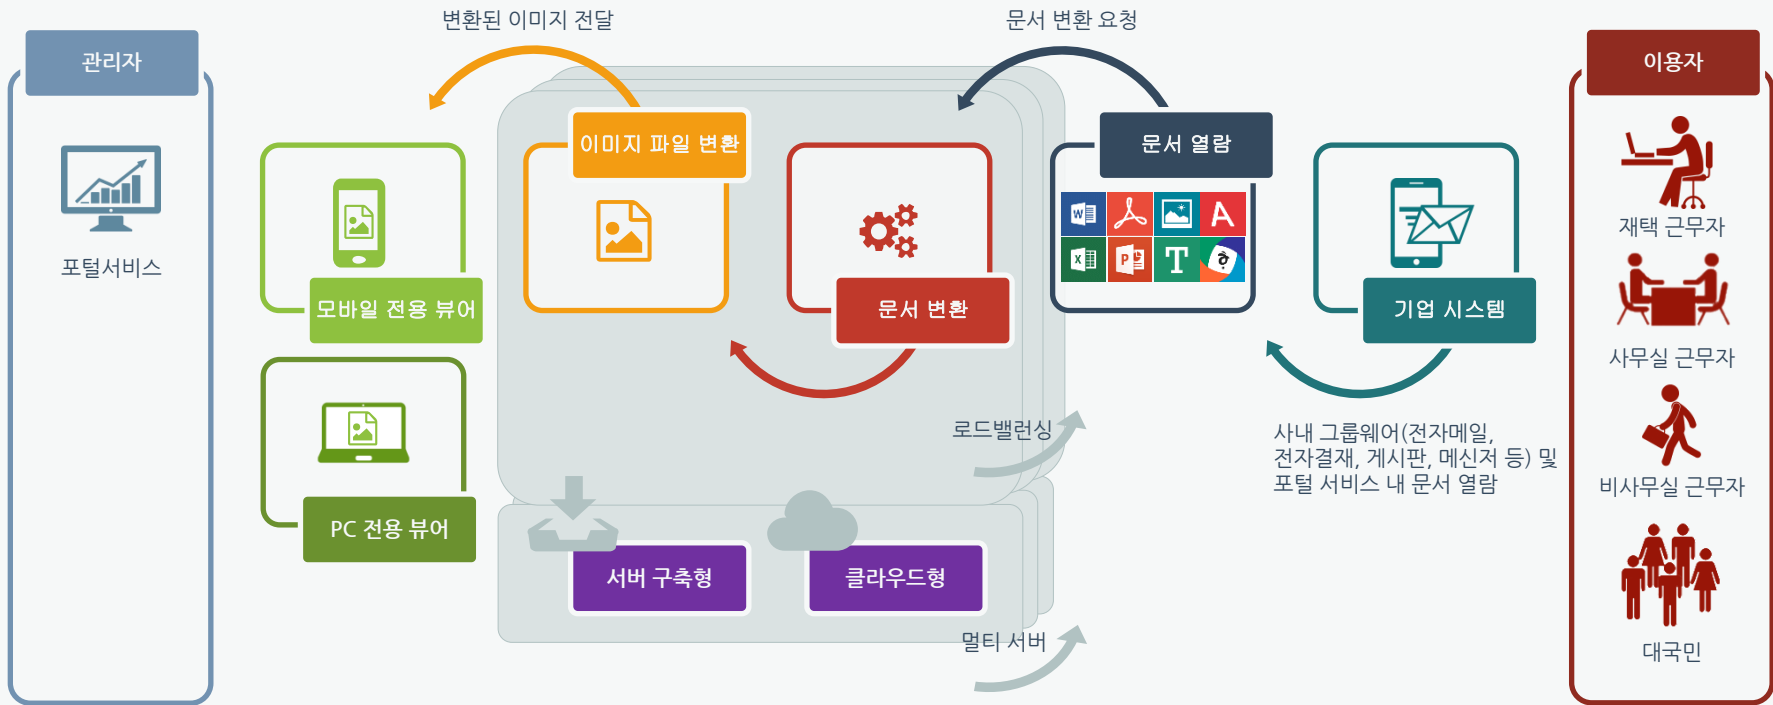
관리자

포털서비스

변환된 이미지 전달

문서 변환 요청

이용자

모바일 전용 뷰어

이미지 파일 변환

문서 변환

문서 열람

기업 시스템

재택 근무자

사무실 근무자

PC 전용 뷰어

로드밸런싱

사내 그룹웨어(전자메일, 전자결재, 게시판, 메신저 등) 및 포털 서비스 내 문서 열람

비사무실 근무자

서버 구축형

클라우드형

멀티 서버

대국민